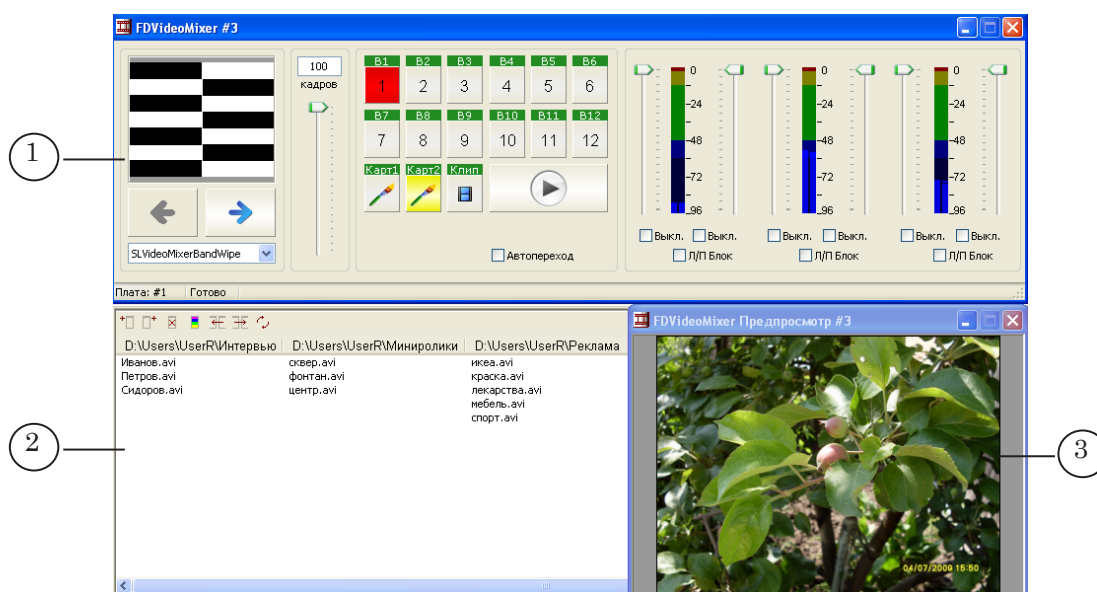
FDVideoMixer #3

100
кадров

B1 1
B2 2
B3 3
B4 4
B5 5
B6 6
B7 7
B8 8
B9 9
B10 10
B11 11
B12 12

Карт1
Карт2
Клип

SLVideoMixerBandWipe

Автопереход

0
-24
-48
-72
-96

0
-24
-48
-72
-96

0
-24
-48
-72
-96

Выкл. Выкл.
Выкл. Выкл.
Выкл. Выкл.
Л/П Блок
Л/П Блок
Л/П Блок

Плата: #1 Готово

1
2
3

| D:\Users\UserR\Интервью | D:\Users\UserR\Миниролики | D:\Users\UserR\Реклама |
|---|---|---|
| Иванов.avi | сквер.avi | икеа.avi |
| Петров.avi | фонтан.avi | краска.avi |
| Сидоров.avi | центр.avi | лекарства.avi |
| | | мебель.avi |
| | | спорт.avi |

FDVideoMixer Предпросмотр #3

04/07/2009 15:50